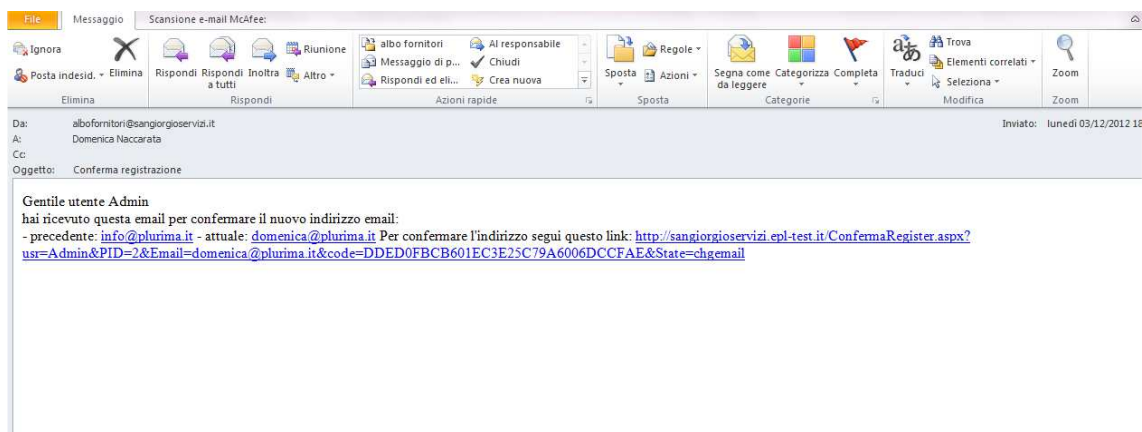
File | Messaggio | Scansione e-mail McAfee:

Ignora
Posta indesid. ▾ Elimina
Elimina

Rispondi | Rispondi a tutti | Inoltra | Riunione | Altro ▾
Rispondi

albo fornitori | Al responsabile
Messaggio di p... | Chiudi
Rispondi ed eli... | Crea nuova
Azioni rapide

Sposta | Regole ▾ | Azioni ▾
Sposta

Segna come da leggere | Categorizza | Completa
Categorie

Traduci | Trova | Elementi correlati ▾ | Seleziona ▾
Modifica

Zoom
Zoom

Da: albofornitori@sangiorgioservizi.it
A: Domenica Naccarata
Cc:
Oggetto: Conferma registrazione

Inviato: lunedì 03/12/2012 18

Gentile utente Admin
hai ricevuto questa email per confermare il nuovo indirizzo email:
- precedente: info@plurima.it - attuale: domenica@plurima.it Per confermare l'indirizzo segui questo link: http://sangiorgioservizi.epl-test.it/ConfermaRegister.aspx?usr=Admin&PID=2&Email=domenica@plurima.it&code=DDED0FBCB601EC3E25C79A6006DCCFAE&State=chgemail